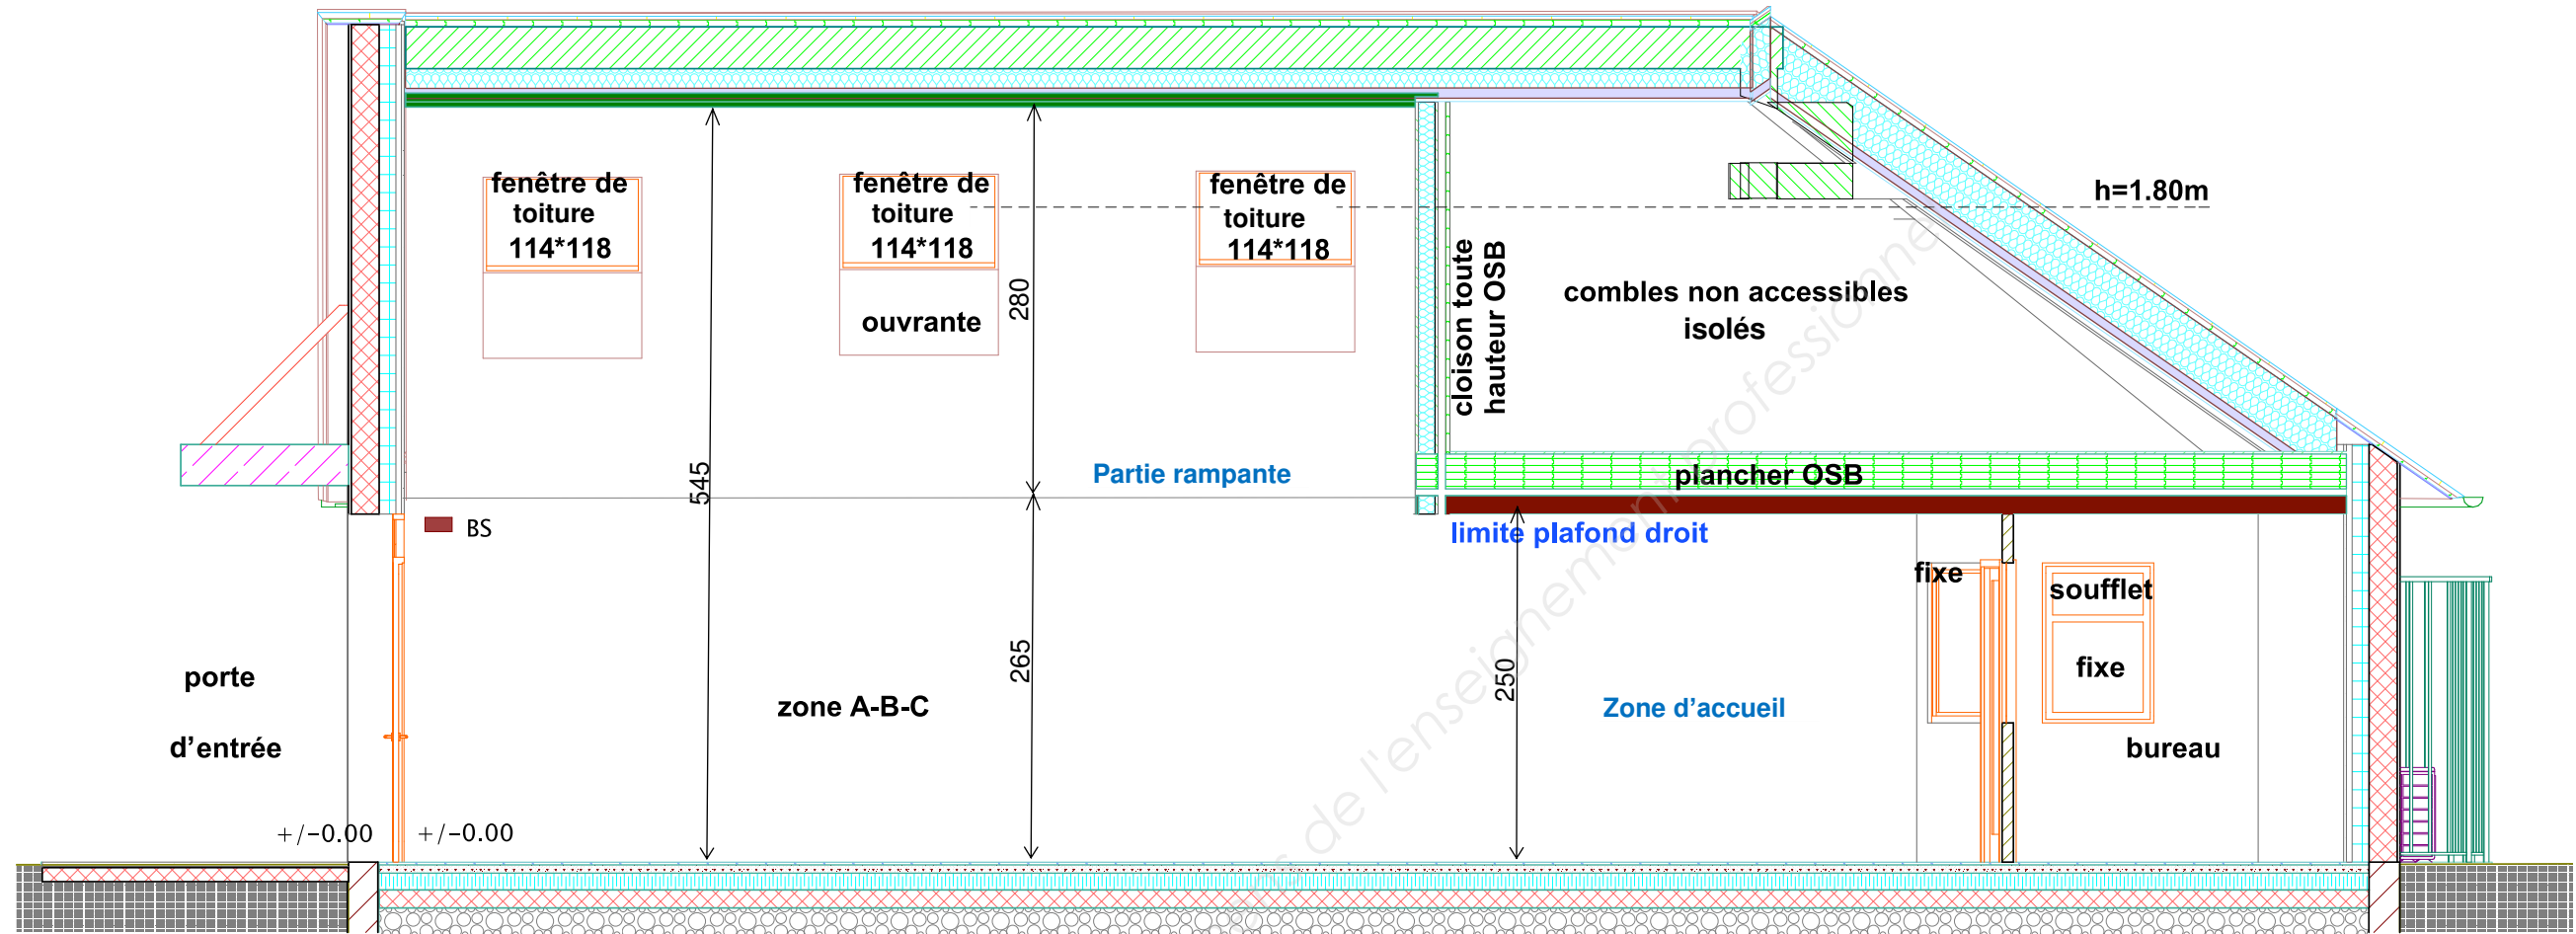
fenêtre de toiture 114*118

fenêtre de toiture 114*118

ouvrante

fenêtre de toiture 114*118

280

cloison toute hauteur OSB

combles non accessibles isolés

h=1.80m

545

Partie rampante

plancher OSB

BS

limite plafond droit

fixe

soufflet

fixe

porte

d'entrée

zone A-B-C

265

250

Zone d'accueil

bureau

+/-0.00

+/-0.00

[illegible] de l'enseignement professionnel